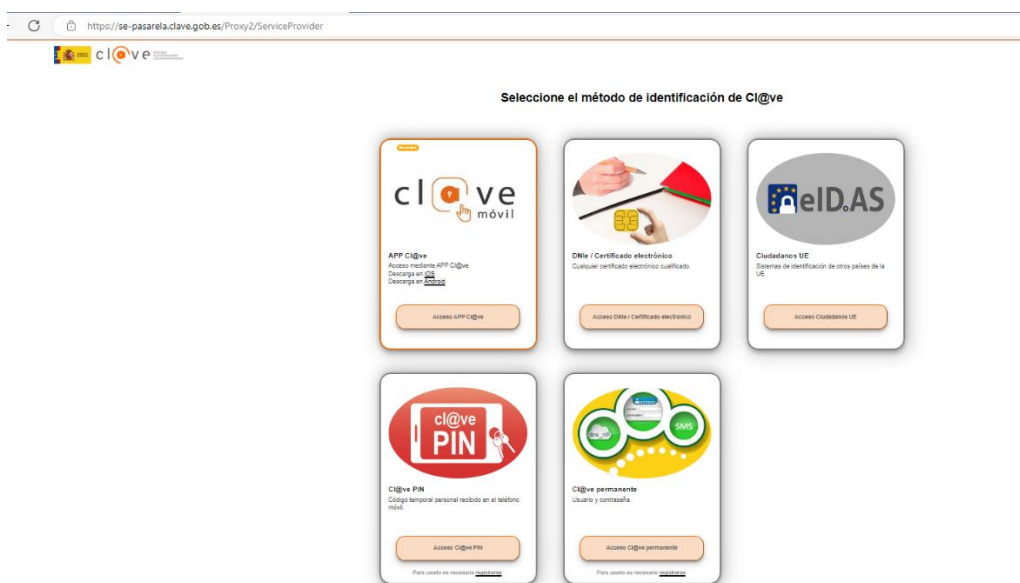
https://se-pasarela.clave.gob.es/Proxy2/ServiceProvider

cl@ve

Seleccione el método de identificación de Cl@ve

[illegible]

cl@ve móvil

APP Cl@ve
Acceso mediante APP Cl@ve
Descarga en iOS
Descarga en Android

Acceso APP Cl@ve

DNIe / Certificado electrónico
Cualquier certificado electrónico cualificado

Acceso DNIe / Certificado electrónico

eID.AS

Ciudadanos UE
Sistemas de identificación de otros países de la UE.

Acceso Ciudadanos UE

cl@ve PIN

Cl@ve PIN
Código temporal personal recibido en el teléfono móvil.

Acceso Cl@ve PIN

Para usarlo es necesario registrarse

SMS

Cl@ve permanente
Usuario y contraseña.

Acceso Cl@ve permanente

Para usarlo es necesario registrarse